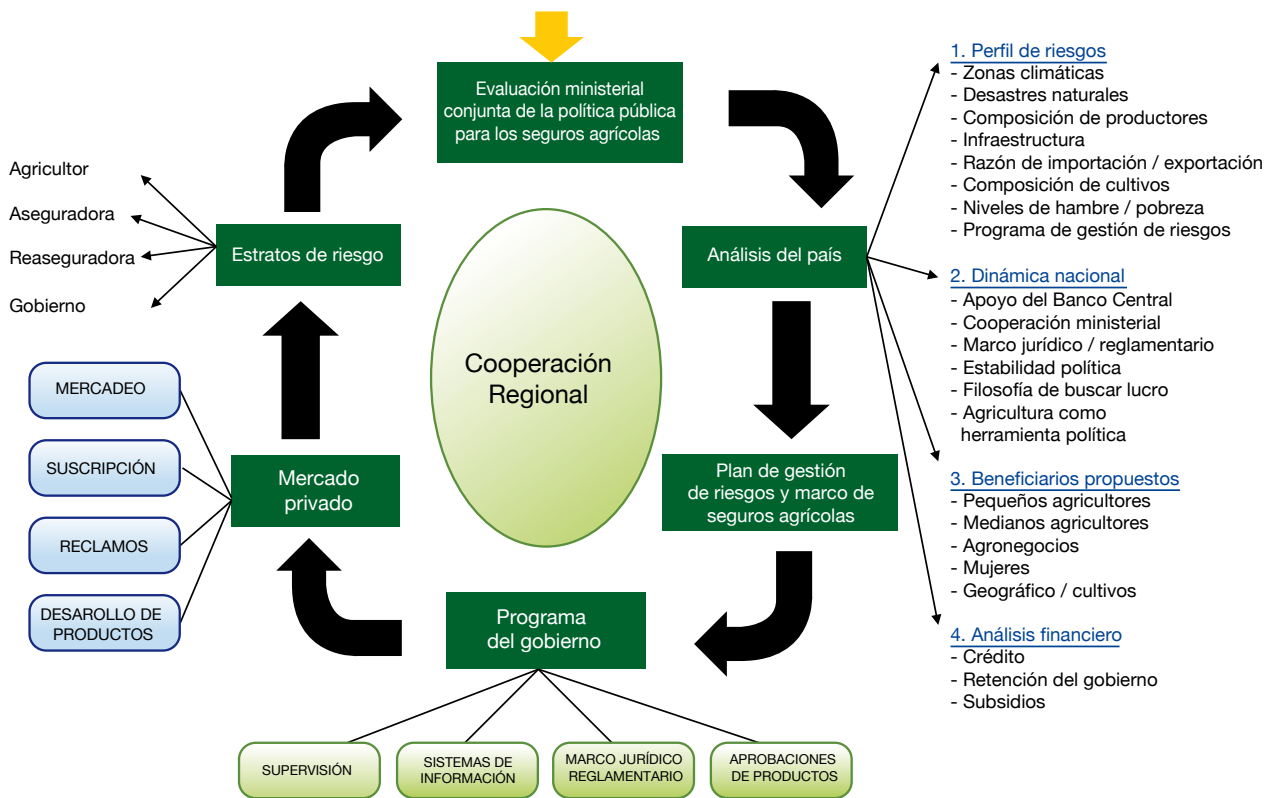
Evaluación ministerial conjunta de la política pública para los seguros agrícolas

1. Perfil de riesgos
- Zonas climáticas
- Desastres naturales
- Composición de productores
- Infraestructura
- Razón de importación / exportación
- Composición de cultivos
- Niveles de hambre / pobreza
- Programa de gestión de riesgos

2. Dinámica nacional
- Apoyo del Banco Central
- Cooperación ministerial
- Marco jurídico / reglamentario
- Estabilidad política
- Filosofía de buscar lucro
- Agricultura como herramienta política

3. Beneficiarios propuestos
- Pequeños agricultores
- Medianos agricultores
- Agronegocios
- Mujeres
- Geográfico / cultivos

4. Análisis financiero
- Crédito
- Retención del gobierno
- Subsidios

Agricultor
Aseguradora
Reaseguradora
Gobierno

Estratos de riesgo

Análisis del país

Cooperación Regional

MERCADEO
SUSCRIPCIÓN
RECLAMOS
DESAROLLO DE PRODUCTOS

Mercado privado

Plan de gestión de riesgos y marco de seguros agrícolas

Programa del gobierno

SUPERVISIÓN
SISTEMAS DE INFORMACIÓN
MARCO JURÍDICO REGLAMENTARIO
APROBACIONES DE PRODUCTOS